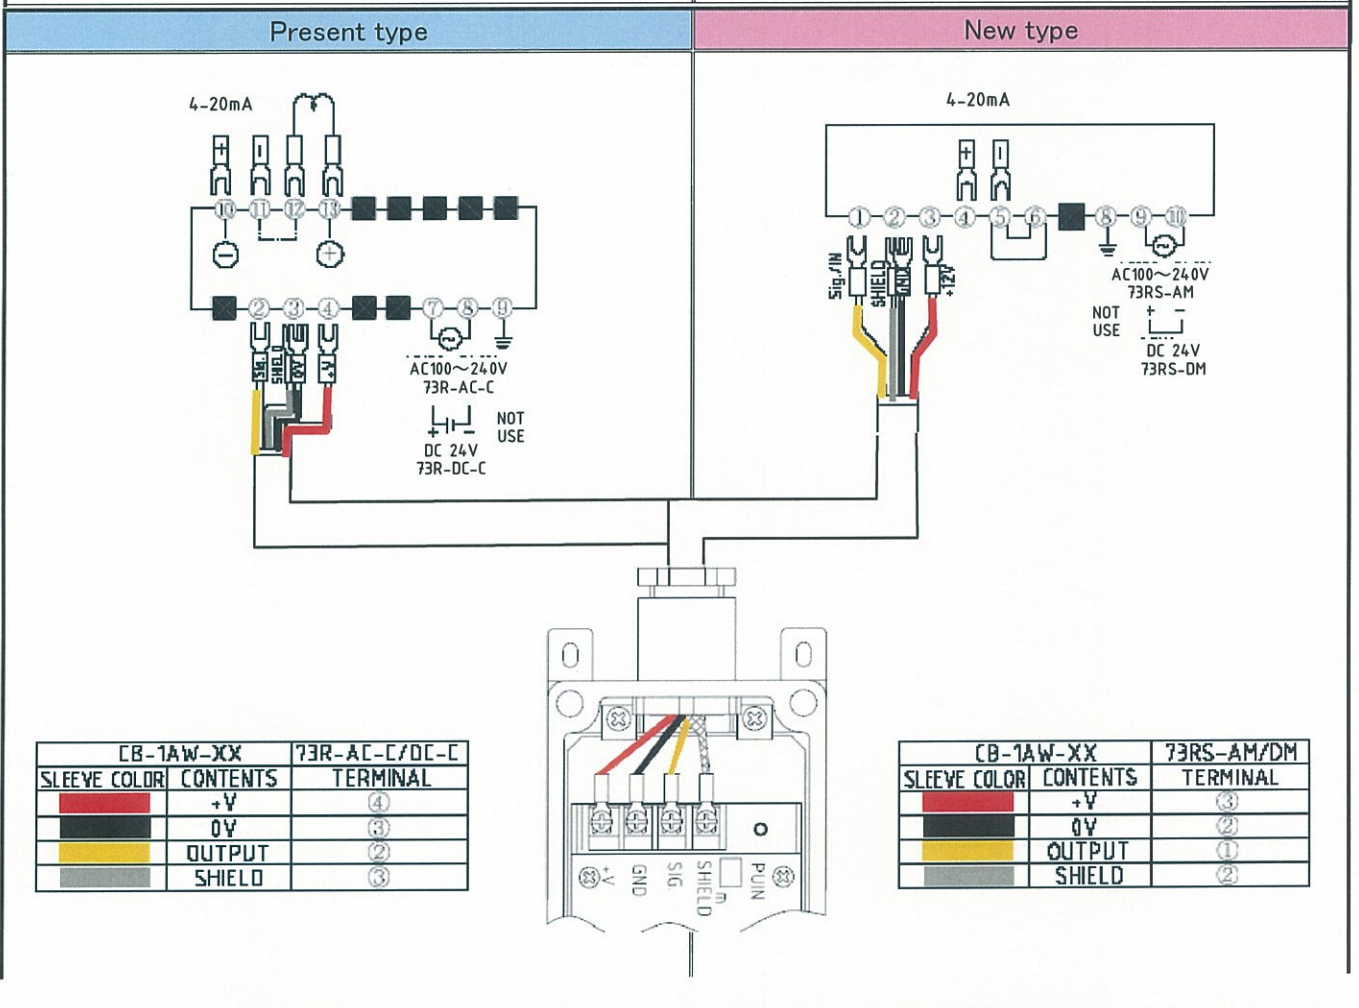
Present type

New type

4-20mA

+ − + −

⑩ ⑪ ⑫ ⑬

− +

② ③ ④ ⑦ ⑧ ⑨

SIG. SHIELD 0V +V

AC100~240V
73R-AC-C

+ −
DC 24V
73R-DC-C

NOT USE

4-20mA

+ −

① ② ③ ④ ⑤ ⑥ ⑧ ⑨ ⑩

Sig./IN SHIELD GND +12V

AC100~240V
73RS-AM

NOT USE

+ −
DC 24V
73RS-DM

+V GND SIG SHIELD PUIN

| CB-1AW-XX | | 73R-AC-C/DC-C |
|---|---|---|
| SLEEVE COLOR | CONTENTS | TERMINAL |
| | +V | ④ |
| | 0V | ③ |
| | OUTPUT | ② |
| | SHIELD | ③ |

| CB-1AW-XX | | 73RS-AM/DM |
|---|---|---|
| SLEEVE COLOR | CONTENTS | TERMINAL |
| | +V | ③ |
| | 0V | ② |
| | OUTPUT | ① |
| | SHIELD | ② |